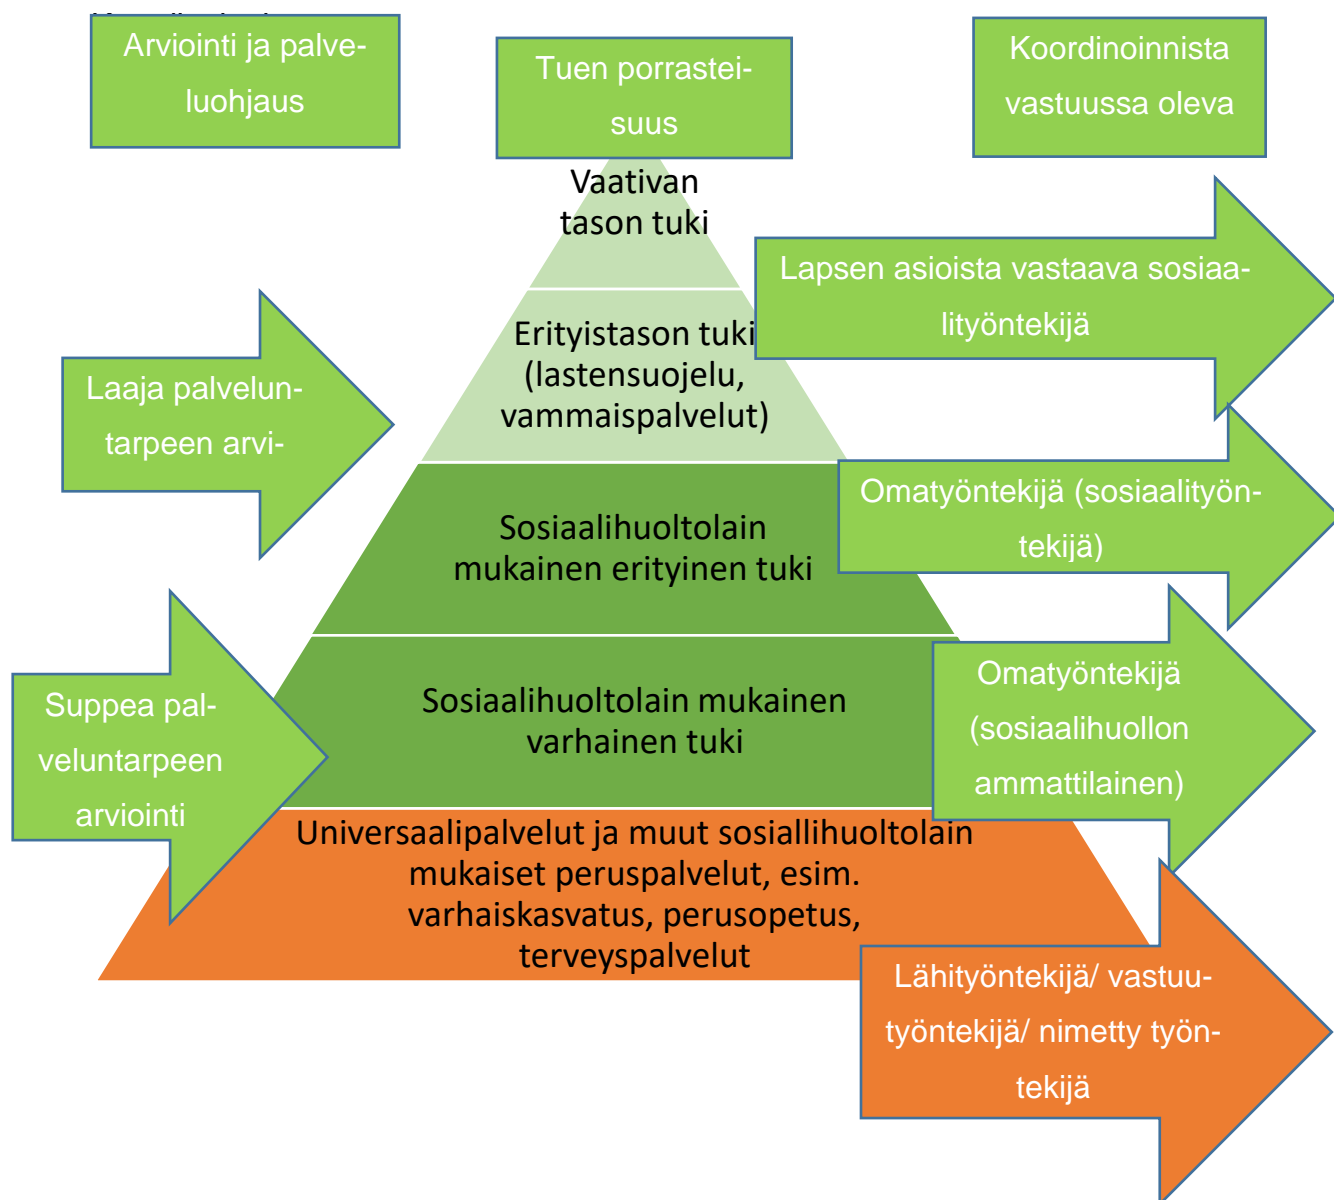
Arviointi ja palveluohjaus

Tuen porrasteisuus

Koordinoinnista vastuussa oleva

Vaativan tason tuki

Lapsen asioista vastaava sosiaalityöntekijä

Erityistason tuki (lastensuojelu, vammaispalvelut)

Laaja palveluntarpeen arvi-

Sosiaalihuoltolain mukainen erityinen tuki

Omatyöntekijä (sosiaalityöntekijä)

Suppea palveluntarpeen arviointi

Sosiaalihuoltolain mukainen varhainen tuki

Omatyöntekijä (sosiaalihuollon ammattilainen)

Universaalipalvelut ja muut sosiallihuoltolain mukaiset peruspalvelut, esim. varhaiskasvatus, perusopetus, terveyspalvelut

Lähityöntekijä/ vastuutyöntekijä/ nimetty työntekijä